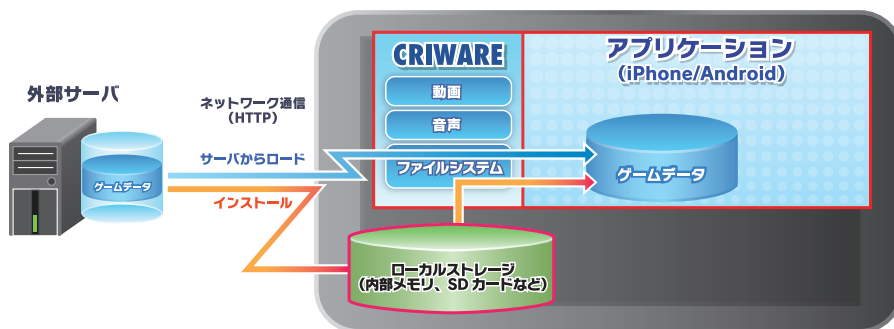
外部サーバ

ゲームデータ

ネットワーク通信
（HTTP）

サーバからロード

インストール

CRIWARE

動画

音声

ファイルシステム

アプリケーション
（iPhone/Android）

ゲームデータ

ローカルストレージ
（内部メモリ、SD カードなど）